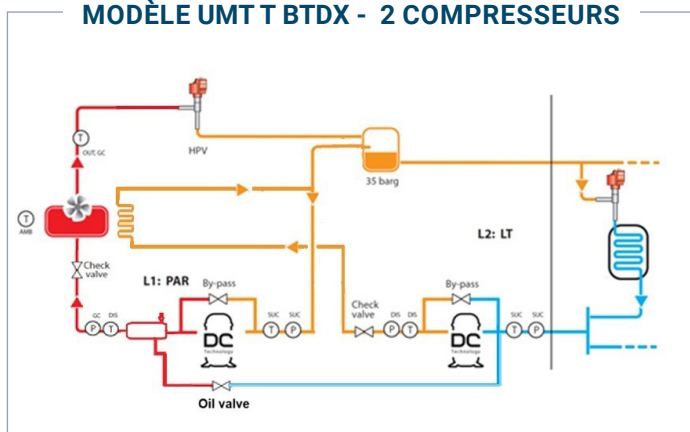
MODÈLE UMT T BTDX - 2 COMPRESSEURS

T
OUT, GC
HPV
35 barg
T
AMB
L2: LT
Check valve
L1: PAR
By-pass
By-pass
Check valve
GC
P
DIS
T
SUC
T
SUC
P
DIS
P
DIS
T
SUC
T
SUC
P
DC
Technologie
DC
Technologie
Oil valve